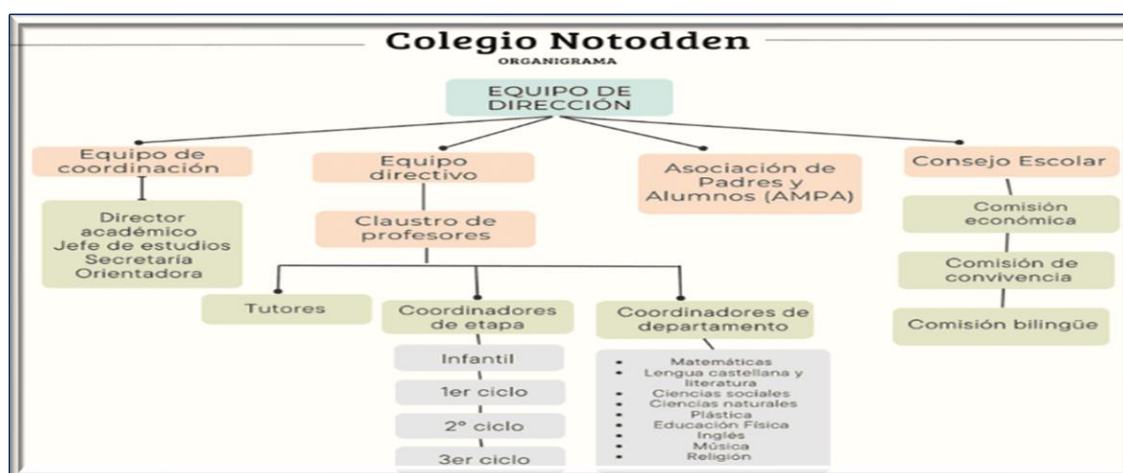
Colegio Notodden
ORGANIGRAMA

EQUIPO DE DIRECCIÓN

Equipo de coordinación

Director académico
Jefe de estudios
Secretaría
Orientadora

Equipo directivo

Claustro de profesores

Tutores

Coordinadores de etapa

Infantil

1er ciclo

2º ciclo

3er ciclo

Coordinadores de departamento

- Matemáticas
- Lengua castellana y literatura
- Ciencias sociales
- Ciencias naturales
- Plástica
- Educación Física
- Inglés
- Música
- Religión

Asociación de Padres y Alumnos (AMPA)

Consejo Escolar

Comisión económica

Comisión de convivencia

Comisión bilingüe